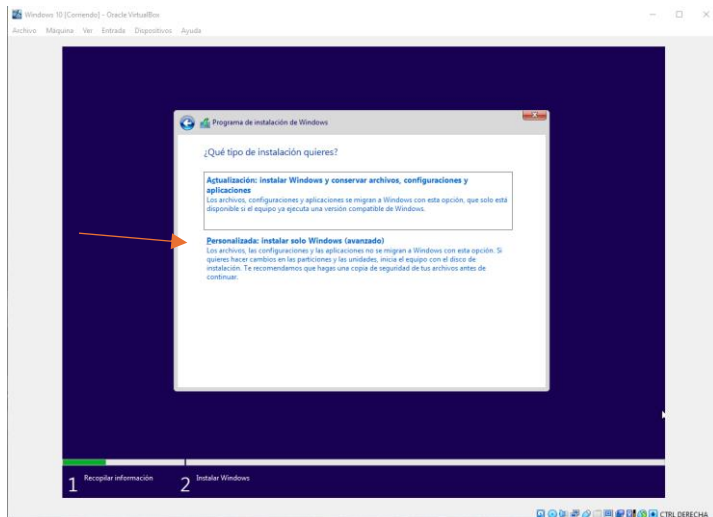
Windows 10 [Corriendo] - Oracle VirtualBox

Archivo Máquina Ver Entrada Dispositivos Ayuda

Programa de instalación de Windows

¿Qué tipo de instalación quieres?

Actualización: instalar Windows y conservar archivos, configuraciones y aplicaciones
Los archivos, configuraciones y aplicaciones se migran a Windows con esta opción, que solo está disponible si el equipo ya ejecuta una versión compatible de Windows.

Personalizada: instalar solo Windows (avanzado)
Los archivos, las configuraciones y las aplicaciones no se migran a Windows con esta opción. Si quieres hacer cambios en las particiones y las unidades, inicia el equipo con el disco de instalación. Te recomendamos que hagas una copia de seguridad de tus archivos antes de continuar.

1 Recopilar información

2 Instalar Windows

CTRL DERECHA